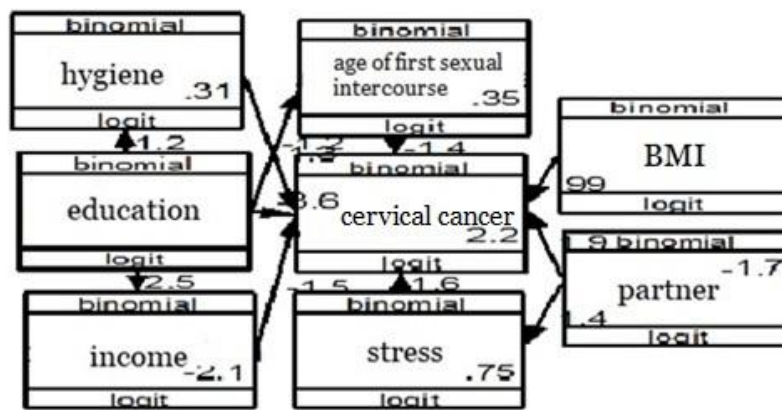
binomial
hygiene .31
logit

binomial
age of first sexual intercourse .35
logit

binomial
BMI
99
logit

1.2

binomial
education
logit

-1.2
-1.4

binomial
3.6
cervical cancer
2.2
logit

1.9 binomial
partner -1.7
1.4
logit

2.5

binomial
income -2.1
logit

-1.5
1.6

binomial
stress
.75
logit